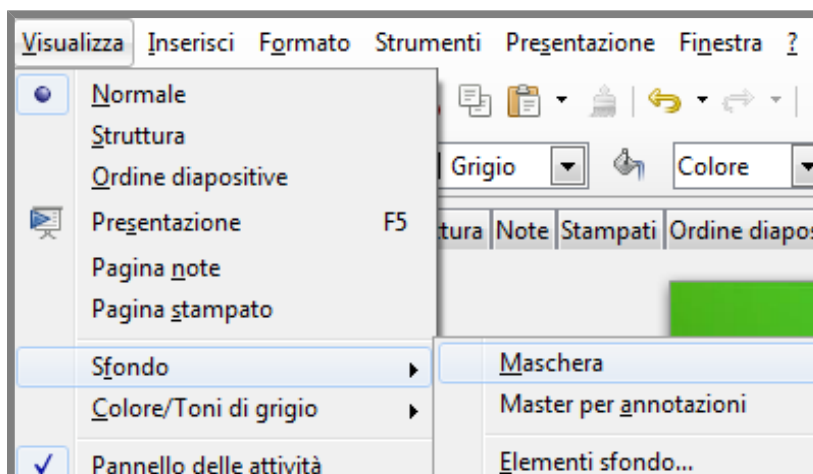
Visualizza Inserisci Formato Strumenti Presentazione Finestra ?

Normale
Struttura
Ordine diapositive
Presentazione F5
Pagina note
Pagina stampato
Sfondo
Colore/Toni di grigio
Pannello delle attività

Grigio
Colore

ttura Note Stampati Ordine diapos

Maschera
Master per annotazioni
Elementi sfondo...